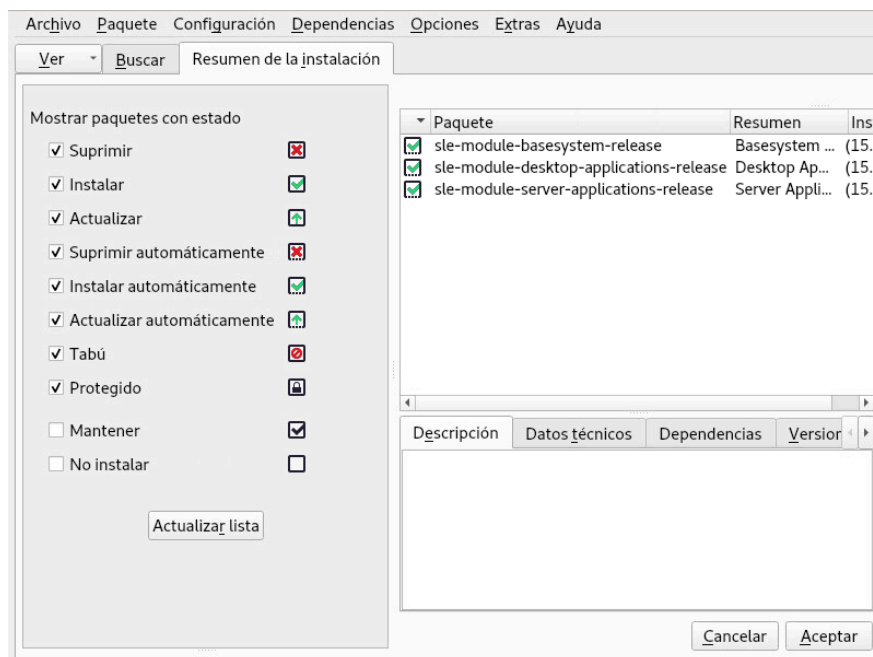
Archivo Paquete Configuración Dependencias Opciones Extras Ayuda

Ver | Buscar | Resumen de la instalación

Mostrar paquetes con estado

✓ Suprimir
✓ Instalar
✓ Actualizar
✓ Suprimir automáticamente
✓ Instalar automáticamente
✓ Actualizar automáticamente
✓ Tabú
✓ Protegido
Mantener
No instalar

Actualizar lista

| Paquete | Resumen | Ins |
|---|---|---|
| sle-module-basesystem-release | Basesystem ... | (15. |
| sle-module-desktop-applications-release | Desktop Ap... | (15. |
| sle-module-server-applications-release | Server Appli... | (15. |

Descripción | Datos técnicos | Dependencias | Versior

Cancelar | Aceptar